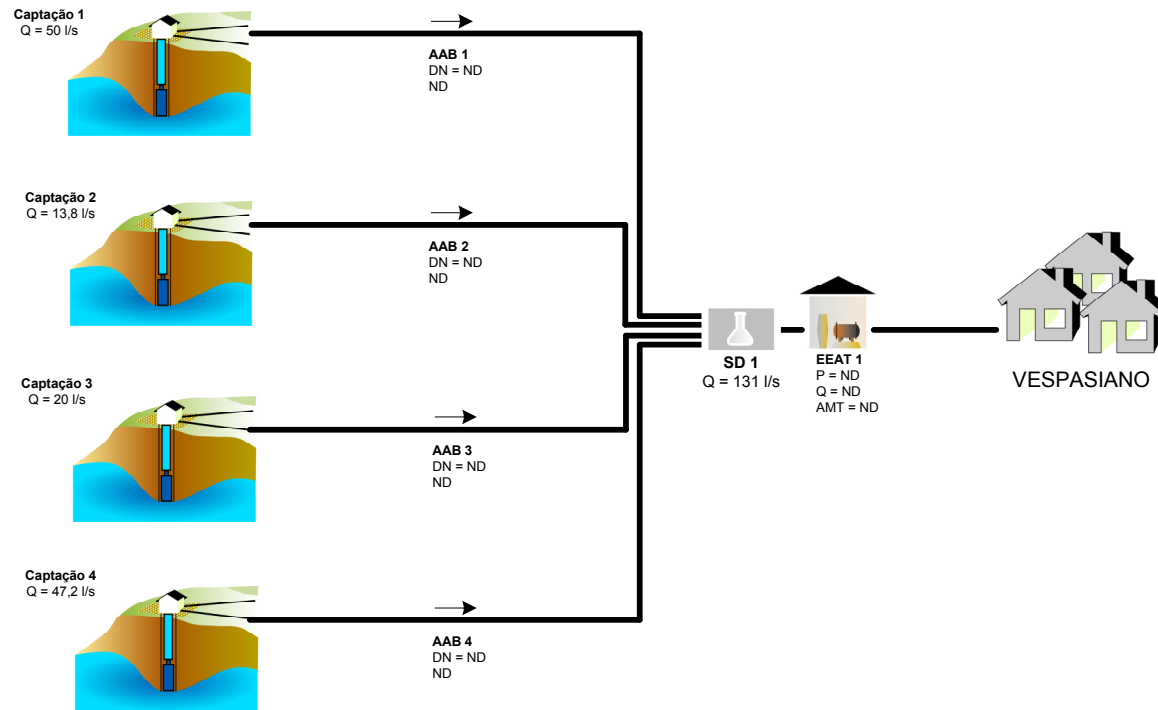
Captação 1
Q = 50 l/s

AAB 1
DN = ND
ND

Captação 2
Q = 13,8 l/s

AAB 2
DN = ND
ND

Captação 3
Q = 20 l/s

AAB 3
DN = ND
ND

Captação 4
Q = 47,2 l/s

AAB 4
DN = ND
ND

SD 1
Q = 131 l/s

EEAT 1
P = ND
Q = ND
AMT = ND

VESPASIANO